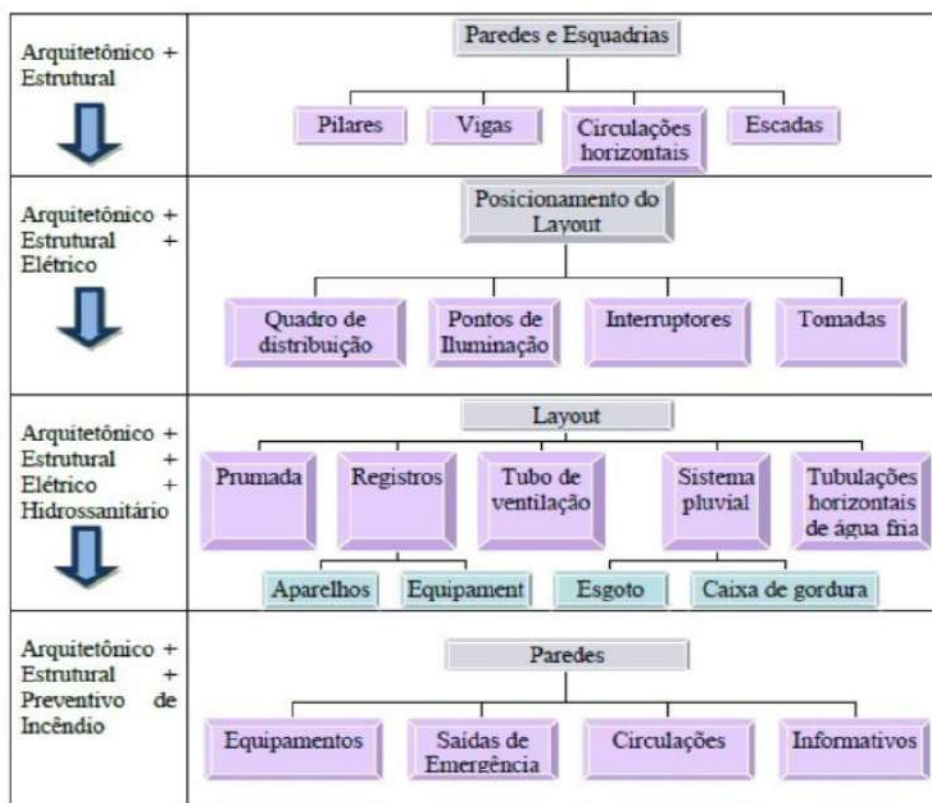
| | |
|---|---|
| Arquitetônico + Estrutural | Paredes e Esquadrias<br>Pilares · Vigas · Circulações horizontais · Escadas |
| Arquitetônico + Estrutural + Elétrico | Posicionamento do Layout<br>Quadro de distribuição · Pontos de Iluminação · Interruptores · Tomadas |
| Arquitetônico + Estrutural + Elétrico + Hidrossanitário | Layout<br>Prumada · Registros · Tubo de ventilação · Sistema pluvial · Tubulações horizontais de água fria<br>Aparelhos · Equipament · Esgoto · Caixa de gordura |
| Arquitetônico + Estrutural + Preventivo de Incêndio | Paredes<br>Equipamentos · Saídas de Emergência · Circulações · Informativos |